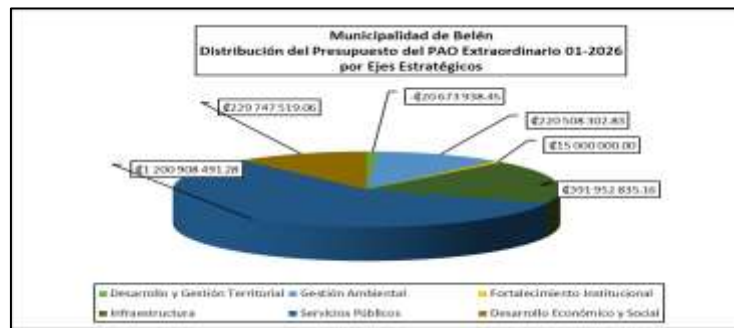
Municipalidad de Belén
Distribución del Presupuesto del PAO Extraordinario 01-2026
por Ejes Estratégicos

₡229 747 519.06

₡20 673 938.45

₡220 508 302.83

₡15 000 000.00

₡391 952 835.16

₡1 200 908 491.28

Desarrollo y Gestión Territorial
Gestión Ambiental
Fortalecimiento Institucional
Infraestructura
Servicios Públicos
Desarrollo Económico y Social